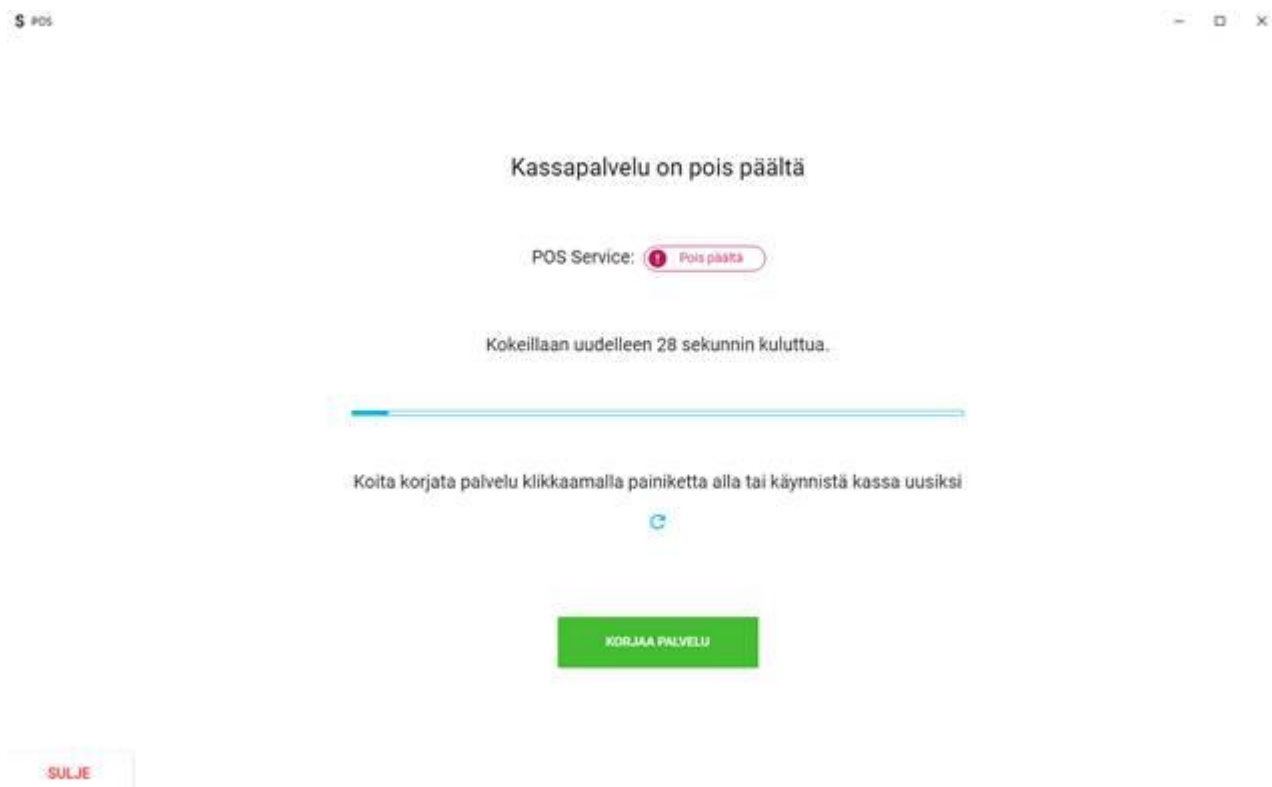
S POS

Kassapalvelu on pois päältä

POS Service: Pois päältä

Kokeillaan uudelleen 28 sekunnin kuluttua.

Koita korjata palvelu klikkaamalla painiketta alla tai käynnistä kassa uusiksi

KORJAA PALVELU

SULJE